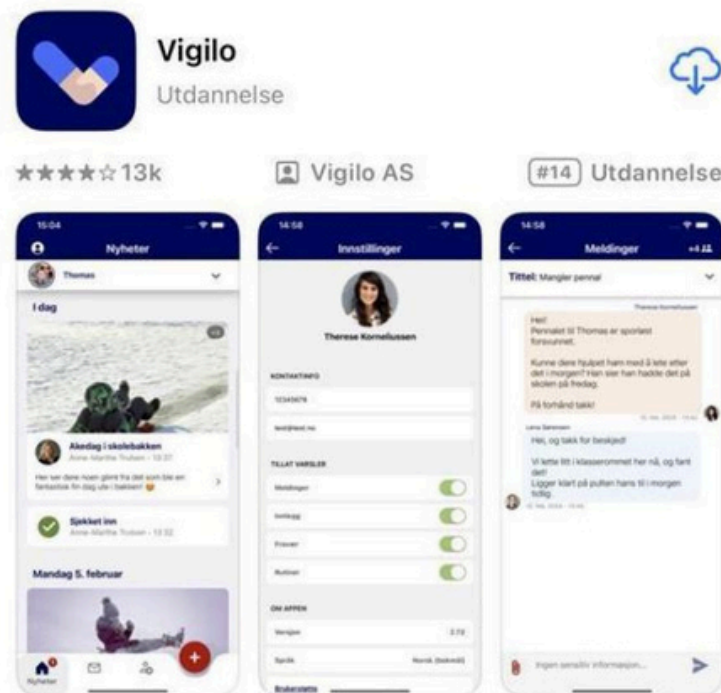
Vigilo
Utdannelse

★★★★☆ 13k
Vigilo AS
#14 Utdannelse

15:04
Nyheter
Thomas
I dag
Akedag i skolebakken
Anne-Martha Trulsen · 12:37
Her ser dere noen glimt fra det som ble en fantastisk fin dag ute i bakken! 😊
Sjekket inn
Anne-Martha Trulsen · 12:32
Mandag 5. februar
Nyheter

14:58
Innstillinger
Therese Kornelussen
KONTAKTINFO
12345678
test@test.no
TILLAT VARSLER
Meldinger
Innlegg
Fravær
Rutiner
OM APPEN
Versjon
Språk
Norsk (bokmål)
Brukerstøtte

14:58
Meldinger
Tittel: Mangler pennal
Therese Kornelussen
Hei!
Pennalet til Thomas er sporløst forsvunnet.
Kunne dere hjulpet ham med å lete etter det i morgen? Han sier han hadde det på skolen på fredag.
På forhånd takk!
Lena Sørensen
Hei, og takk for beskjed!
Vi lette litt i klasserommet her nå, og fant det!
Ligger klart på pulten hans til i morgen tidlig.
Ingen sensitiv informasjon...